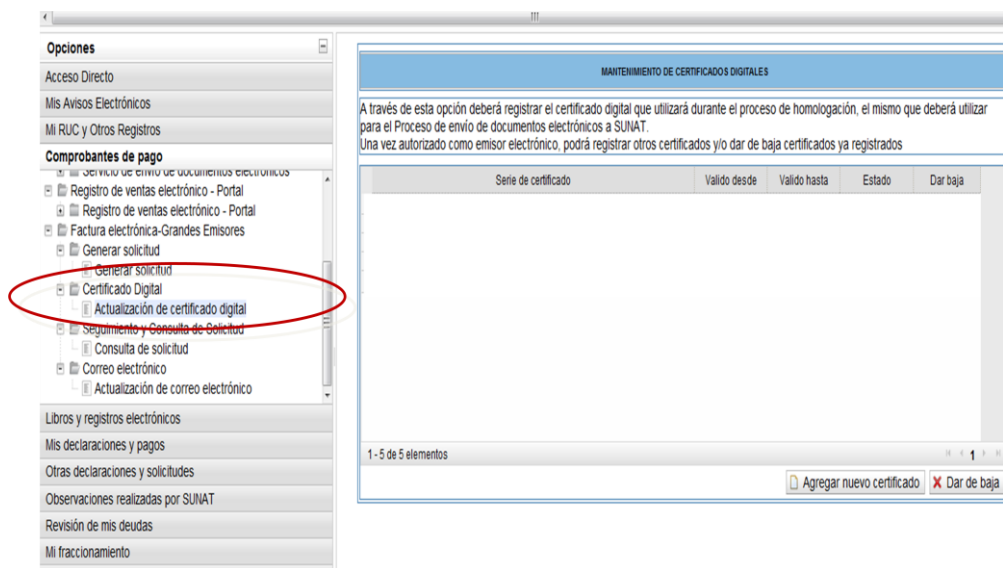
Opciones
Acceso Directo
Mis Avisos Electrónicos
Mi RUC y Otros Registros
Comprobantes de pago
Servicio de envío de documentos electrónicos
Registro de ventas electrónico - Portal
Registro de ventas electrónico - Portal
Factura electrónica-Grandes Emisores
Generar solicitud
Generar solicitud
Certificado Digital
Actualización de certificado digital
Seguimiento y Consulta de Solicitud
Consulta de solicitud
Correo electrónico
Actualización de correo electrónico
Libros y registros electrónicos
Mis declaraciones y pagos
Otras declaraciones y solicitudes
Observaciones realizadas por SUNAT
Revisión de mis deudas
Mi fraccionamiento

MANTENIMIENTO DE CERTIFICADOS DIGITALES

A través de esta opción deberá registrar el certificado digital que utilizará durante el proceso de homologación, el mismo que deberá utilizar para el Proceso de envío de documentos electrónicos a SUNAT.
Una vez autorizado como emisor electrónico, podrá registrar otros certificados y/o dar de baja certificados ya registrados

| Serie de certificado | Valido desde | Valido hasta | Estado | Dar baja |
|---|---|---|---|---|

1 - 5 de 5 elementos
1

Agregar nuevo certificado
Dar de baja